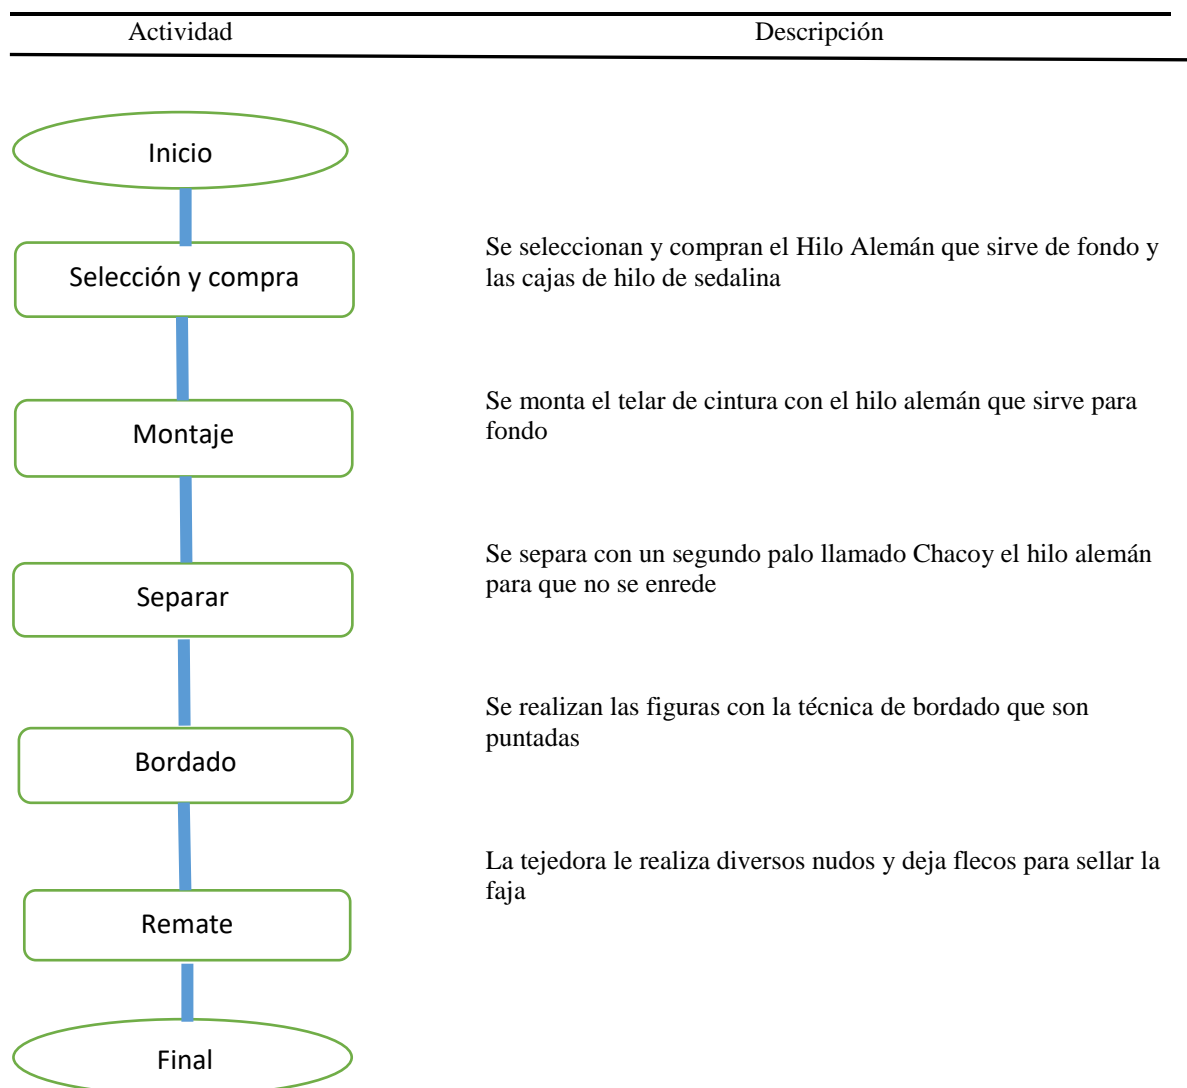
| Actividad | Descripción |
|---|---|
| Inicio | |
| Selección y compra | Se seleccionan y compran el Hilo Alemán que sirve de fondo y las cajas de hilo de sedalina |
| Montaje | Se monta el telar de cintura con el hilo alemán que sirve para fondo |
| Separar | Se separa con un segundo palo llamado Chacoy el hilo alemán para que no se enrede |
| Bordado | Se realizan las figuras con la técnica de bordado que son puntadas |
| Remate | La tejedora le realiza diversos nudos y deja flecos para sellar la faja |
| Final | |